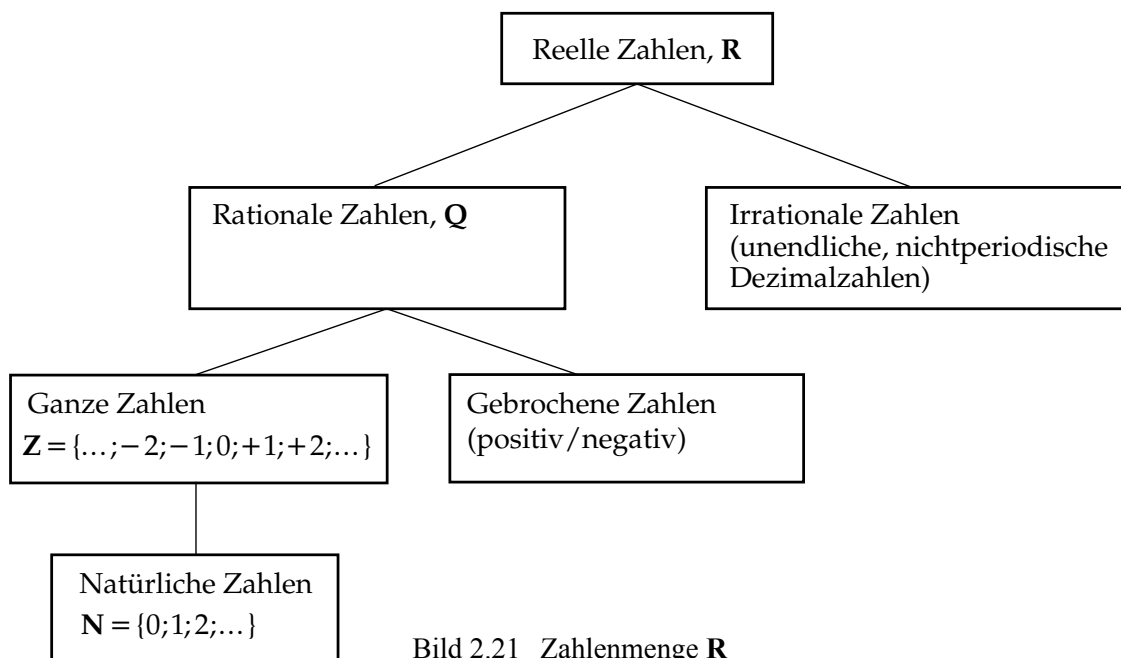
Reelle Zahlen, **R**

Rationale Zahlen, **Q**

Irrationale Zahlen (unendliche, nichtperiodische Dezimalzahlen)

Ganze Zahlen
$\mathbf{Z} = \{\ldots; -2; -1; 0; +1; +2; \ldots\}$

Gebrochene Zahlen (positiv/negativ)

Natürliche Zahlen
$\mathbf{N} = \{0; 1; 2; \ldots\}$

Bild 2.21 Zahlenmenge **R**